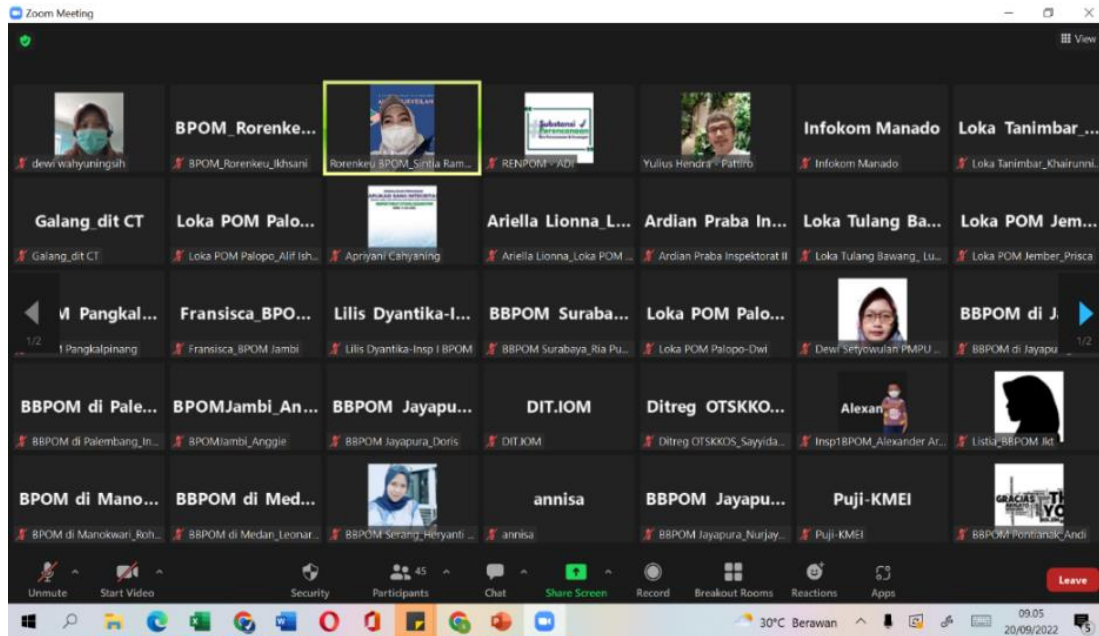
Zoom Meeting

View

dewi wahyuningsih

BPOM_Rorenke...
BPOM_Rorenkeu_Ikhsani

Rorenkeu BPOM_Sintia Ram...

RENPOM - ADI

Yulius Hendra - Pattiro

Infokom Manado
Infokom Manado

Loka Tanimbar_...
Loka Tanimbar_Khairunni...

Galang_dit CT
Galang_dit CT

Loka POM Palo...
Loka POM Palopo_Alif Ish...

Apriyani Cahyaning

Ariella Lionna_L...
Ariella Lionna_Loka POM ...

Ardian Praba In...
Ardian Praba Inspektorat II

Loka Tulang Ba...
Loka Tulang Bawang_ Lu...

Loka POM Jem...
Loka POM Jember_Prisca

M Pangkal...
1/2
Pangkalpinang

Fransisca_BPO...
Fransisca_BPOM Jambi

Lilis Dyantika-I...
Lilis Dyantika-Insp I BPOM

BBPOM Suraba...
BBPOM Surabaya_Ria Pu...

Loka POM Palo...
Loka POM Palopo-Dwi

Dewi Setyowulan PMPU ...

BBPOM di J
1/2
BBPOM di Jayapu

BBPOM di Pale...
BBPOM di Palembang_In...

BPOMJambi_An...
BPOMJambi_Anggie

BBPOM Jayapu...
BBPOM Jayapura_Doris

DIT.IOM
DIT.IOM

Ditreg OTSKKO...
Ditreg OTSKKOS_Sayyida...

Alexan
Insp1BPOM_Alexander Ar...

Listia_BBPOM Jkt

BPOM di Mano...
BPOM di Manokwari_Roh...

BBPOM di Med...
BBPOM di Medan_Leonar...

BBPOM Serang_Heryanti ...

annisa
annisa

BBPOM Jayapu...
BBPOM Jayapura_Nurjay...

Puji-KMEI
Puji-KMEI

BBPOM Pontianak_Andi

Unmute
Start Video
Security
45
Participants
Chat
Share Screen
Record
Breakout Rooms
Reactions
Apps
Leave

30°C Berawan
09.05
20/09/2022